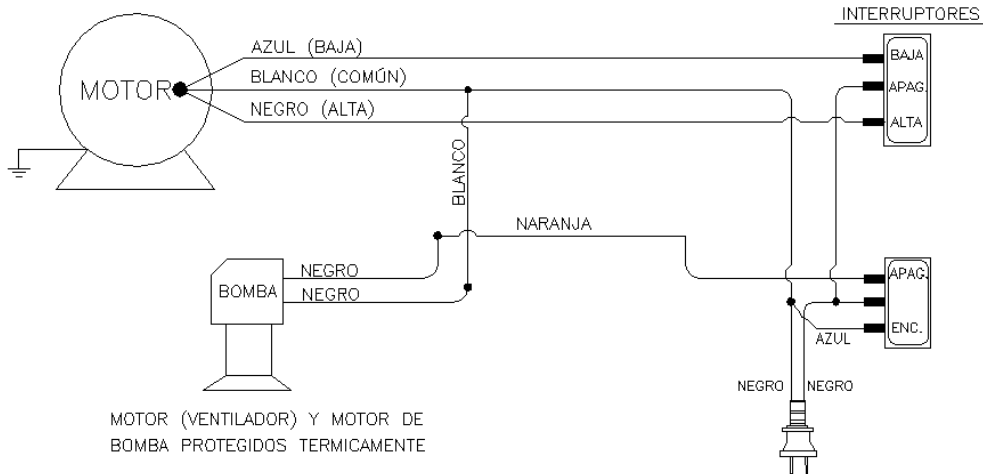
INTERRUPTORES

MOTOR

AZUL (BAJA)

BLANCO (COMÚN)

NEGRO (ALTA)

BAJA

APAG.

ALTA

BLANCO

NARANJA

BOMBA

NEGRO

NEGRO

APAG.

ENC.

AZUL

NEGRO

NEGRO

MOTOR (VENTILADOR) Y MOTOR DE BOMBA PROTEGIDOS TERMICAMENTE